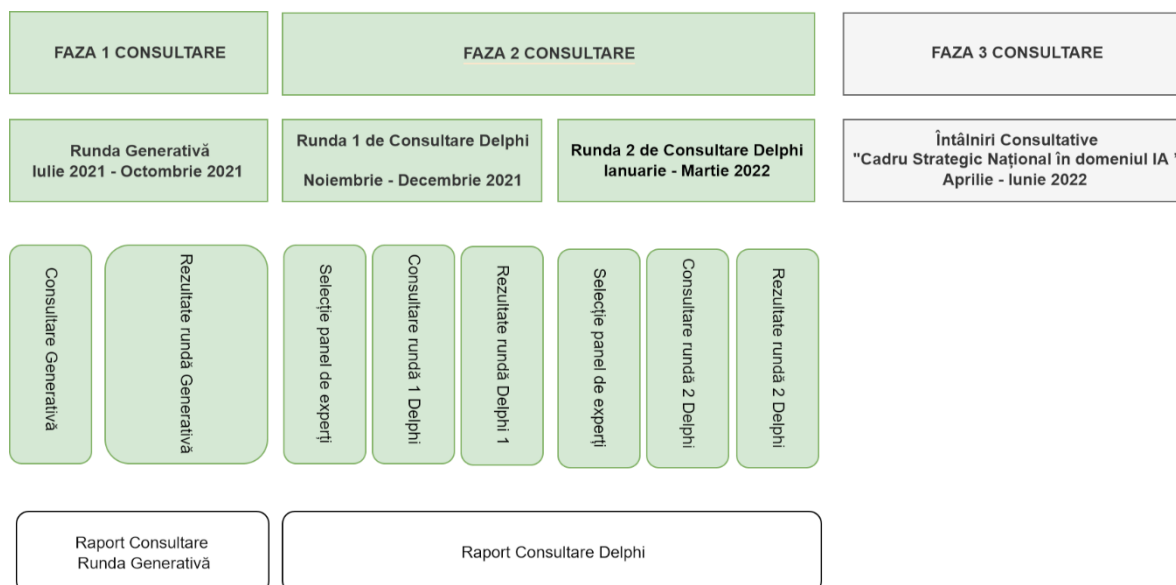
FAZA 1 CONSULTARE

FAZA 2 CONSULTARE

FAZA 3 CONSULTARE

Runda Generativă
Iulie 2021 - Octombrie 2021

Runda 1 de Consultare Delphi
Noiembrie - Decembrie 2021

Runda 2 de Consultare Delphi
Ianuarie - Martie 2022

Întâlniri Consultative
"Cadru Strategic Național în domeniul IA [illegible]
Aprilie - Iunie 2022

Consultare Generativă

Rezultate rundă Generativă

Selecție panel de experți

Consultare rundă 1 Delphi

Rezultate rundă Delphi 1

Selecție panel de experți

Consultare rundă 2 Delphi

Rezultate rundă 2 Delphi

Raport Consultare
Runda Generativă

Raport Consultare Delphi